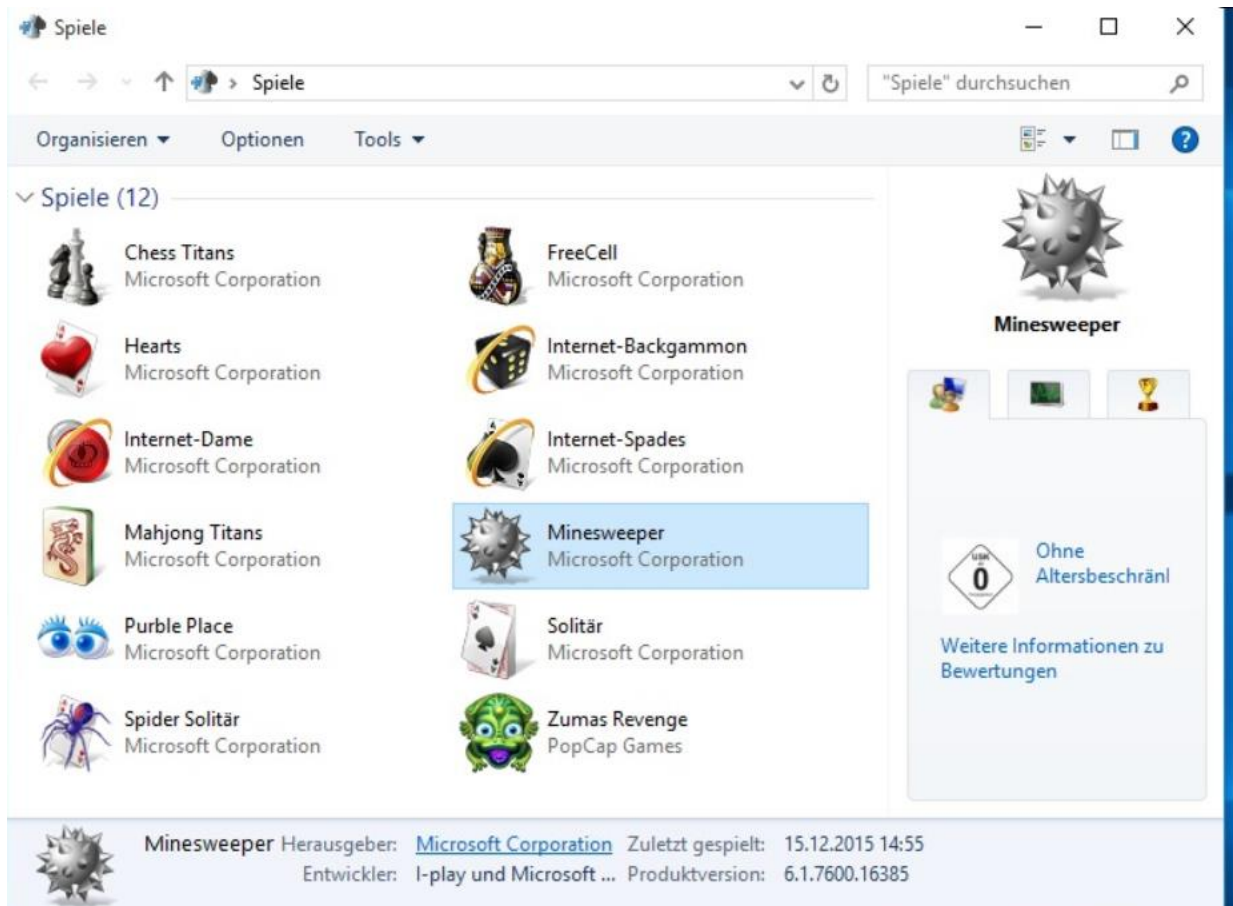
Spiele

Spiele

"Spiele" durchsuchen

Organisieren ▾ Optionen Tools ▾

Spiele (12)

Chess Titans
Microsoft Corporation

FreeCell
Microsoft Corporation

Hearts
Microsoft Corporation

Internet-Backgammon
Microsoft Corporation

Internet-Dame
Microsoft Corporation

Internet-Spades
Microsoft Corporation

Mahjong Titans
Microsoft Corporation

Minesweeper
Microsoft Corporation

Purble Place
Microsoft Corporation

Solitär
Microsoft Corporation

Spider Solitär
Microsoft Corporation

Zumas Revenge
PopCap Games

Minesweeper

USK
0

Ohne Altersbeschränl

Weitere Informationen zu Bewertungen

Minesweeper Herausgeber: Microsoft Corporation Zuletzt gespielt: 15.12.2015 14:55
Entwickler: I-play und Microsoft ... Produktversion: 6.1.7600.16385